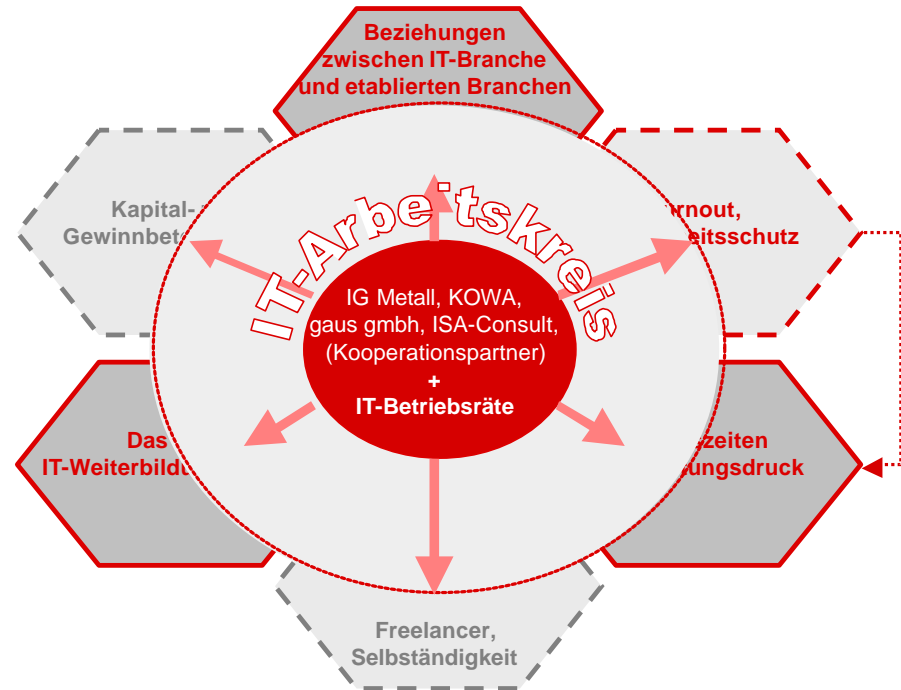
Beziehungen zwischen IT-Branche und etablierten Branchen

Kapital-
Gewinnbet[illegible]

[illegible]rnout,
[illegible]eitsschutz

IT-Arbeitskreis

IG Metall, KOWA, gaus gmbh, ISA-Consult, (Kooperationspartner)
+
IT-Betriebsräte

Das
IT-Weiterbild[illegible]

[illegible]zeiten
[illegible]ungsdruck

Freelancer, Selbständigkeit